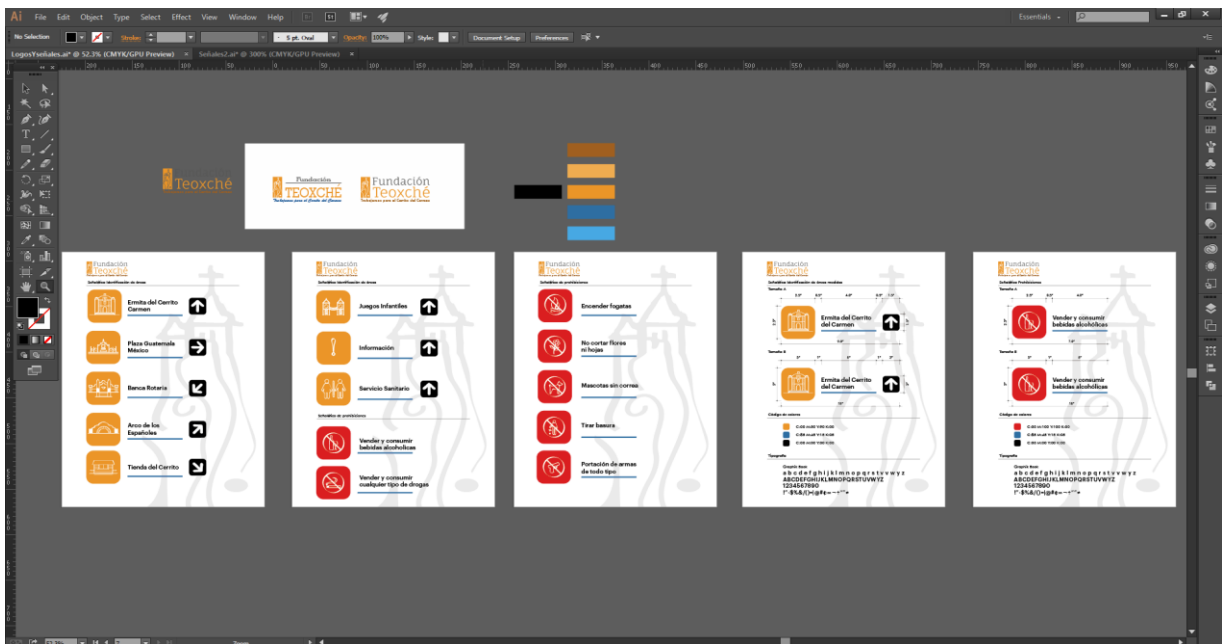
Ai File Edit Object Type Select Effect View Window Help

Essentials

No Selection Stroke: 5 pt. Oval Opacity: 100% Style: Document Setup Preferences

LogosYseñales.ai* @ 52.3% (CMYK/GPU Preview) × Señales2.ai* @ 300% (CMYK/GPU Preview) ×

Teoxché

Fundación TEOXCHÉ

Fundación Teoxché

Fundación Teoxché
Señalética Identificación de áreas
Ermita del Cerrito Carmen
Plaza Guatemala México
Banca Rotaria
Arco de los Españoles
Tienda del Cerrito

Fundación Teoxché
Señalética Identificación de áreas
Juegos Infantiles
Información
Servicio Sanitario
Señalética de prohibiciones
Vender y consumir bebidas alcohólicas
Vender y consumir cualquier tipo de drogas

Fundación Teoxché
Señalética de prohibiciones
Encender fogatas
No cortar flores ni hojas
Mascotas sin correa
Tirar basura
Portación de armas de todo tipo

Fundación Teoxché
Señalética Identificación de áreas medidas
Tamaño A
Ermita del Cerrito del Carmen
Tamaño B
Ermita del Cerrito del Carmen
Código de colores
Tipografía
abcdefghijklmnopqrstuvwyz
ABCDEFGHIJKLMNOPQRSTUVWYZ
1234567890
!"·$%&/()=|@#¬~·^"*

Fundación Teoxché
Señalética Prohibiciones
Tamaño A
Vender y consumir bebidas alcohólicas
Tamaño B
Vender y consumir bebidas alcohólicas
Código de colores
Tipografía
abcdefghijklmnopqrstuvwyz
ABCDEFGHIJKLMNOPQRSTUVWYZ
1234567890
!"·$%&/()=|@#¬~·^"*